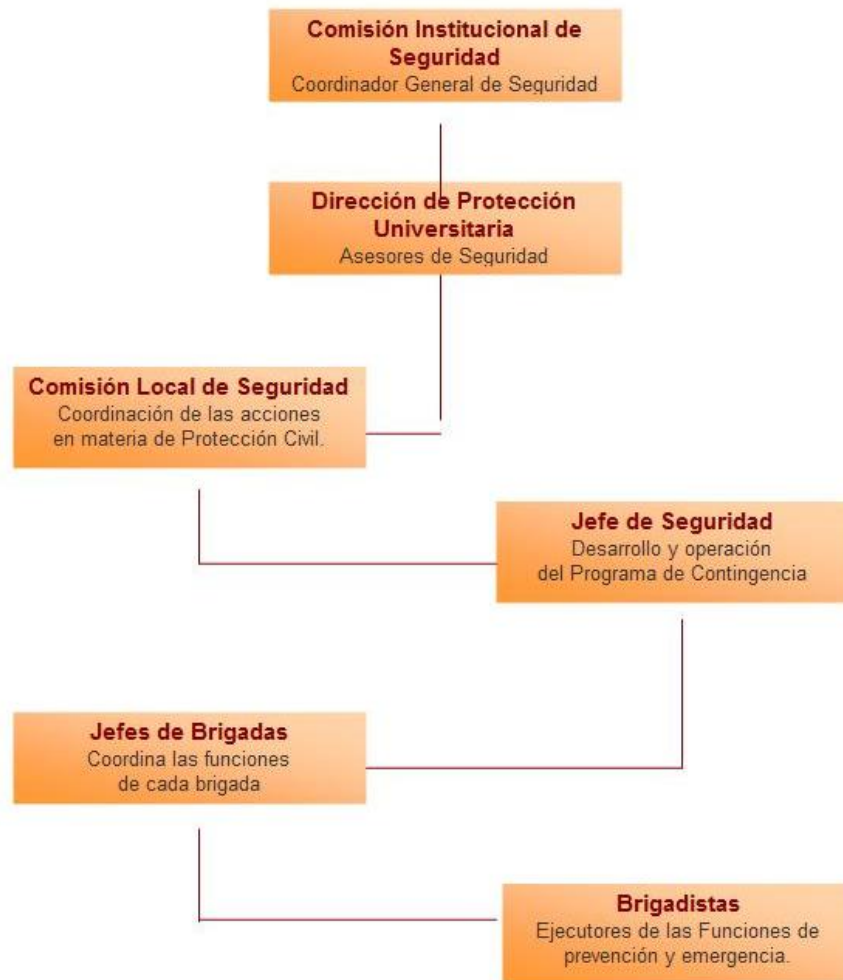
Comisión Institucional de Seguridad
Coordinador General de Seguridad

Dirección de Protección Universitaria
Asesores de Seguridad

Comisión Local de Seguridad
Coordinación de las acciones en materia de Protección Civil.

Jefe de Seguridad
Desarrollo y operación del Programa de Contingencia

Jefes de Brigadas
Coordina las funciones de cada brigada

Brigadistas
Ejecutores de las Funciones de prevención y emergencia.